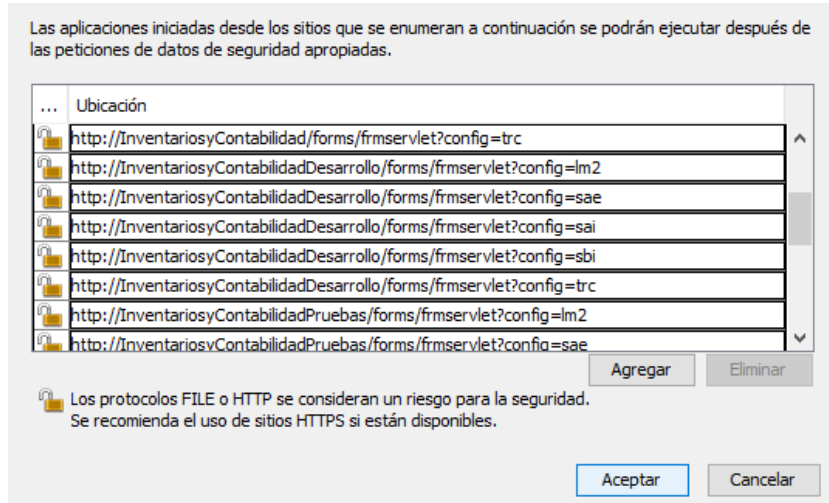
Las aplicaciones iniciadas desde los sitios que se enumeran a continuación se podrán ejecutar después de las peticiones de datos de seguridad apropiadas.

| ... | Ubicación |
|---|---|
| | http://InventariosyContabilidad/forms/frmservlet?config=trc |
| | http://InventariosyContabilidadDesarrollo/forms/frmservlet?config=lm2 |
| | http://InventariosyContabilidadDesarrollo/forms/frmservlet?config=sae |
| | http://InventariosyContabilidadDesarrollo/forms/frmservlet?config=sai |
| | http://InventariosyContabilidadDesarrollo/forms/frmservlet?config=sbi |
| | http://InventariosyContabilidadDesarrollo/forms/frmservlet?config=trc |
| | http://InventariosyContabilidadPruebas/forms/frmservlet?config=lm2 |
| | http://InventariosyContabilidadPruebas/forms/frmservlet?config=sae |

Agregar Eliminar

Los protocolos FILE o HTTP se consideran un riesgo para la seguridad. Se recomienda el uso de sitios HTTPS si están disponibles.

Aceptar Cancelar